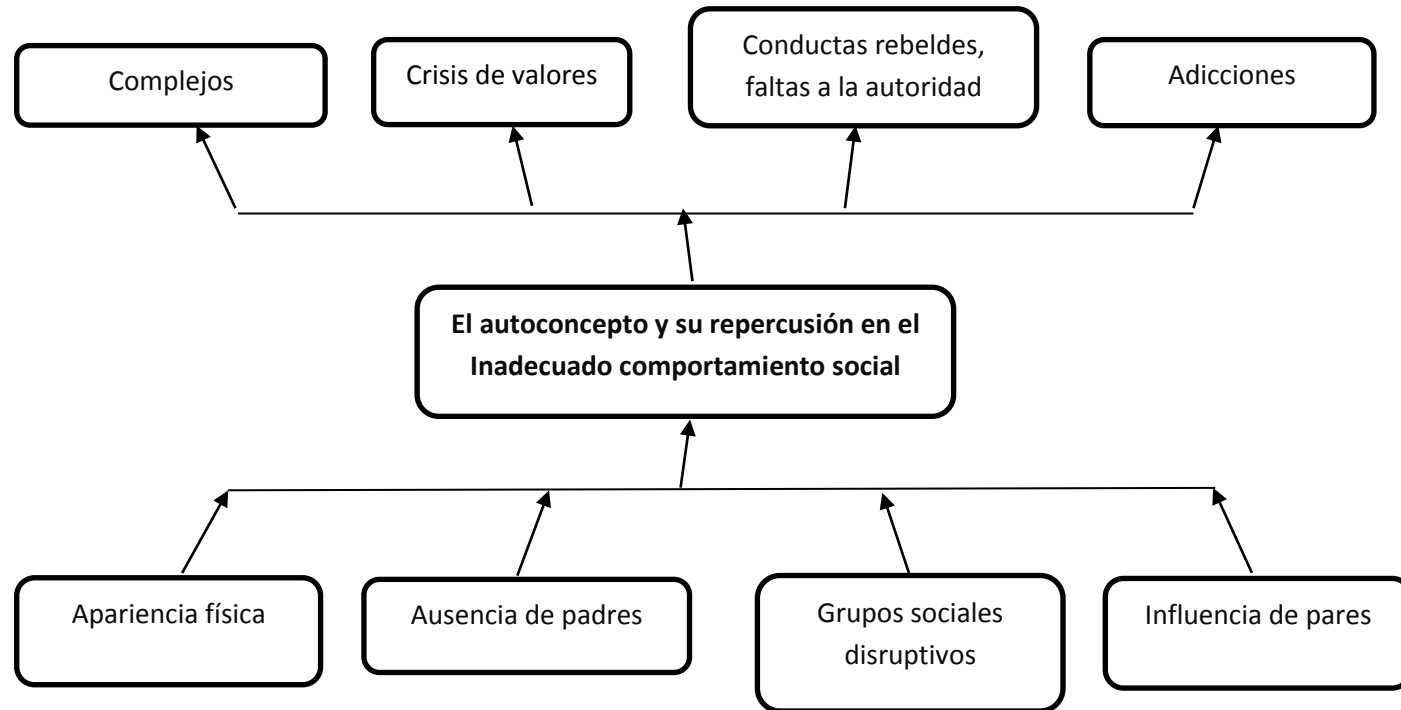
Complejos

Crisis de valores

Conductas rebeldes, faltas a la autoridad

Adicciones

**El autoconcepto y su repercusión en el Inadecuado comportamiento social**

Apariencia física

Ausencia de padres

Grupos sociales disruptivos

Influencia de pares